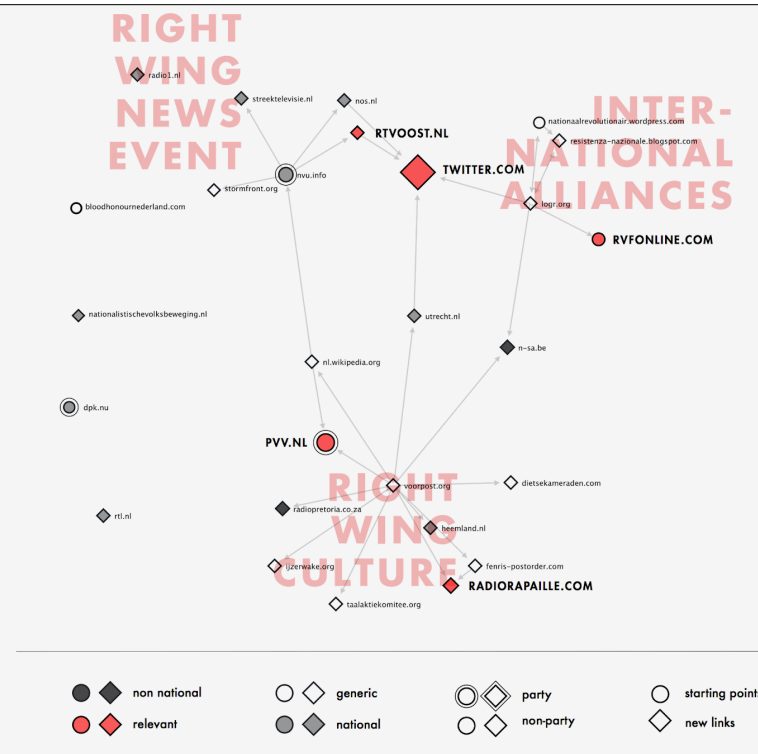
RIGHT WING NEWS EVENT

INTER-NATIONAL ALLIANCES

radio1.nl

streektelevisie.nl

nos.nl

RTVOOST.NL

TWITTER.COM

nationaalrevolutionair.wordpress.com

resistenza-nazionale.blogspot.com

nvu.info

stormfront.org

logr.org

bloodhonournederland.com

RVFONLINE.COM

nationalistischevolksbeweging.nl

utrecht.nl

n-sa.be

nl.wikipedia.org

dpk.nu

PVV.NL

RIGHT WING CULTURE

voorpost.org

dietsekameraden.com

radiopretoria.co.za

rtl.nl

heemland.nl

ijzerwake.org

fenris-postorder.com

RADIORAPAILLE.COM

taalaktiekomitee.org

non national

relevant

generic

national

party

non-party

starting point

new links